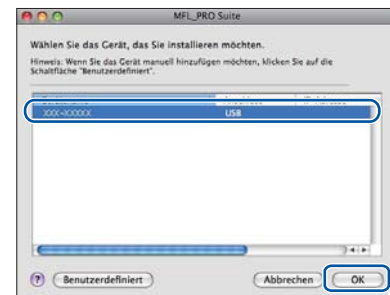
MFL_PRO Suite

Wählen Sie das Gerät, das Sie installieren möchten.

Hinweis: Wenn Sie das Gerät manuell hinzufügen möchten, klicken Sie auf die Schaltfläche "Benutzerdefiniert".

| | | |
|---|---|---|
| XXX-XXXXX | USB | |

? Benutzerdefiniert

Abbrechen OK